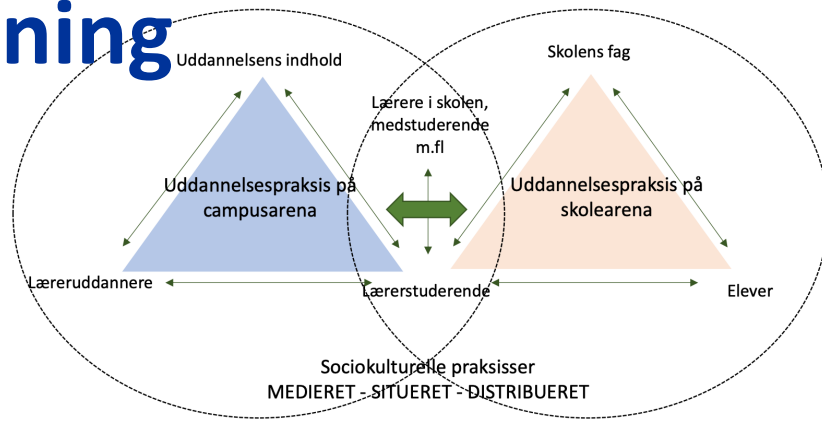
ning

Uddannelsens indhold

Skolens fag

Lærere i skolen, medstuderende m.fl

Uddannelsespraksis på campusarena

Uddannelsespraksis på skolearena

Læreruddannere

Lærerstuderende

Elever

Sociokulturelle praksisser
MEDIERET - SITUERET - DISTRIBUERET